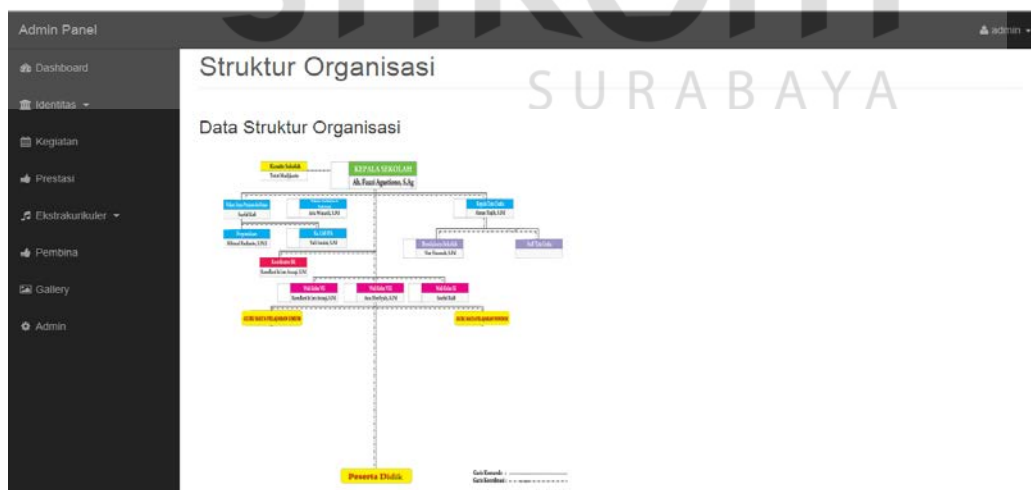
Admin Panel

admin

Dashboard

Identitas

Kegiatan

Prestasi

Ekstrakurikuler

Pembina

Gallery

Admin

Struktur Organisasi

SURABAYA

Data Struktur Organisasi

Komite Sekolah

KEPALA SEKOLAH

Ah. Fauzi Agustiono, S.Ag

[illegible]

Kepala Tata Usaha

Perpustakaan

Koordinator BK

Wali Kelas VII

Wali Kelas VIII

Wali Kelas IX

Bendahara Sekolah

Staf Tata Usaha

GURU MATA PELAJARAN UMUM

GURU MATA PELAJARAN AGAMA

Peserta Didik

Garis Komando :

Garis Koordinasi :